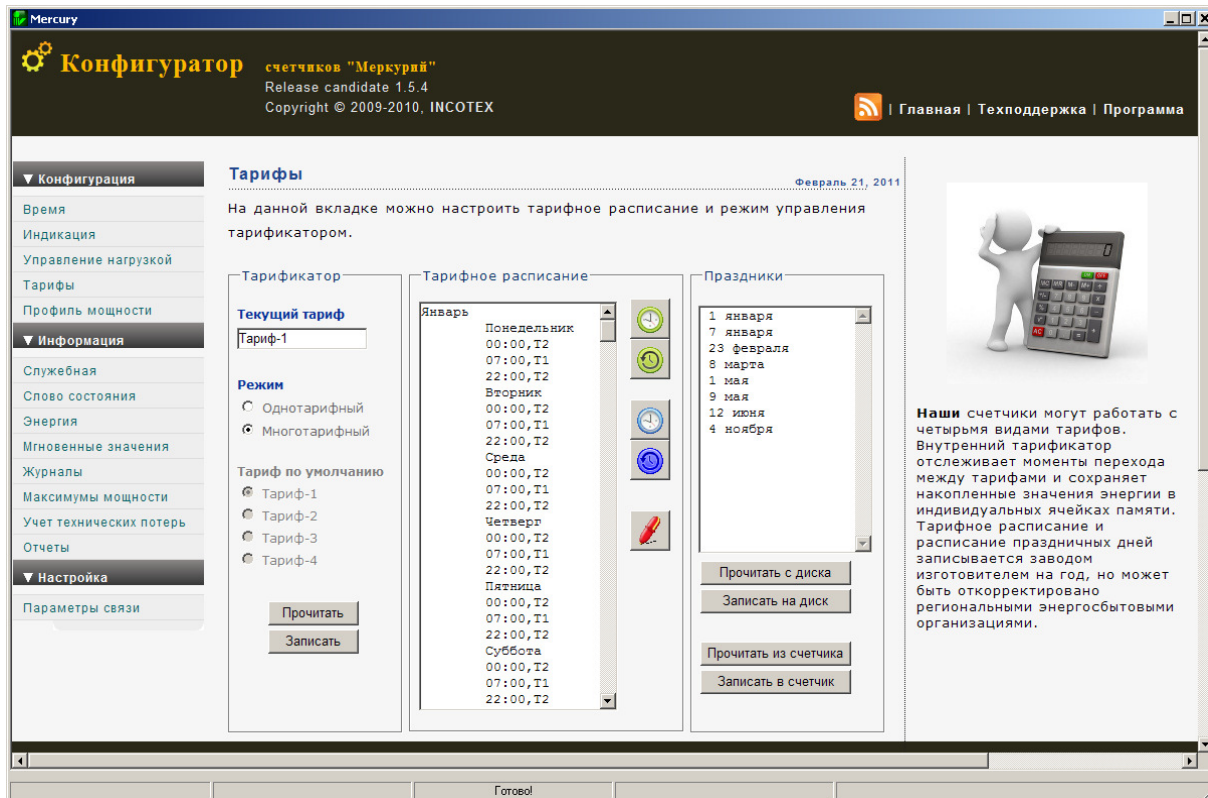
Mercury

Конфигуратор счетчиков "Меркурий"
Release candidate 1.5.4
Copyright © 2009-2010, INCOTEX

| Главная | Техподдержка | Программа

▼ Конфигурация
Время
Индикация
Управление нагрузкой
Тарифы
Профиль мощности
▼ Информация
Служебная
Слово состояния
Энергия
Мгновенные значения
Журналы
Максимумы мощности
Учет технических потерь
Отчеты
▼ Настройка
Параметры связи

Тарифы
Февраль 21, 2011

На данной вкладке можно настроить тарифное расписание и режим управления тарификатором.

Тарификатор
Текущий тариф
Тариф-1
Режим
Однотарифный
Многотарифный
Тариф по умолчанию
Тариф-1
Тариф-2
Тариф-3
Тариф-4
Прочитать
Записать

Тарифное расписание
Январь
Понедельник
00:00,T2
07:00,T1
22:00,T2
Вторник
00:00,T2
07:00,T1
22:00,T2
Среда
00:00,T2
07:00,T1
22:00,T2
Четверг
00:00,T2
07:00,T1
22:00,T2
Пятница
00:00,T2
07:00,T1
22:00,T2
Суббота
00:00,T2
07:00,T1
22:00,T2

Праздники
1 января
7 января
23 февраля
8 марта
1 мая
9 мая
12 июня
4 ноября
Прочитать с диска
Записать на диск
Прочитать из счетчика
Записать в счетчик

Наши счетчики могут работать с четырьмя видами тарифов. Внутренний тарификатор отслеживает моменты перехода между тарифами и сохраняет накопленные значения энергии в индивидуальных ячейках памяти. Тарифное расписание и расписание праздничных дней записывается заводом изготовителем на год, но может быть откорректировано региональными энергосбытовыми организациями.

Готово!